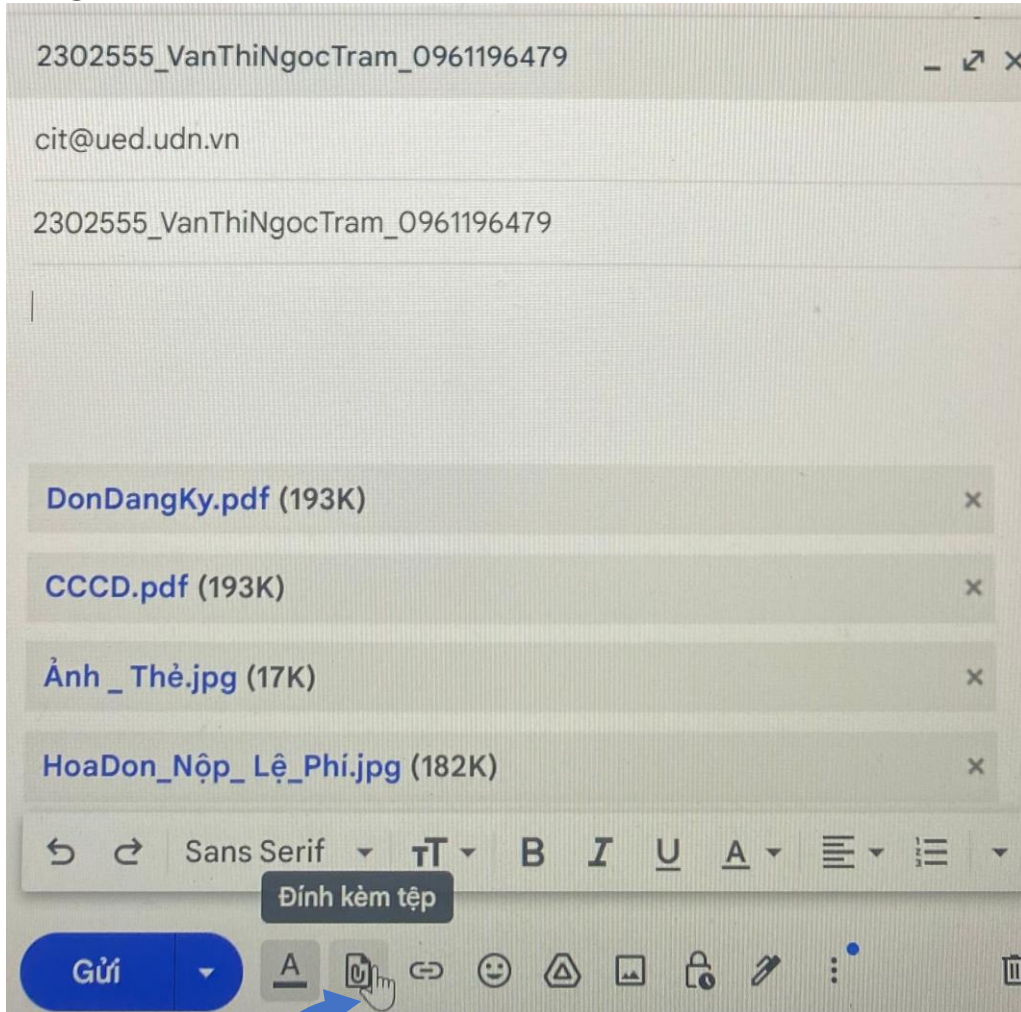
2302555_VanThiNgocTram_0961196479

cit@ued.udn.vn

2302555_VanThiNgocTram_0961196479

DonDangKy.pdf (193K) ×

CCCD.pdf (193K) ×

Ảnh _ Thẻ.jpg (17K) ×

HoaDon_Nộp_ Lệ_Phí.jpg (182K) ×

Sans Serif B I U A

Đính kèm tệp

Gửi